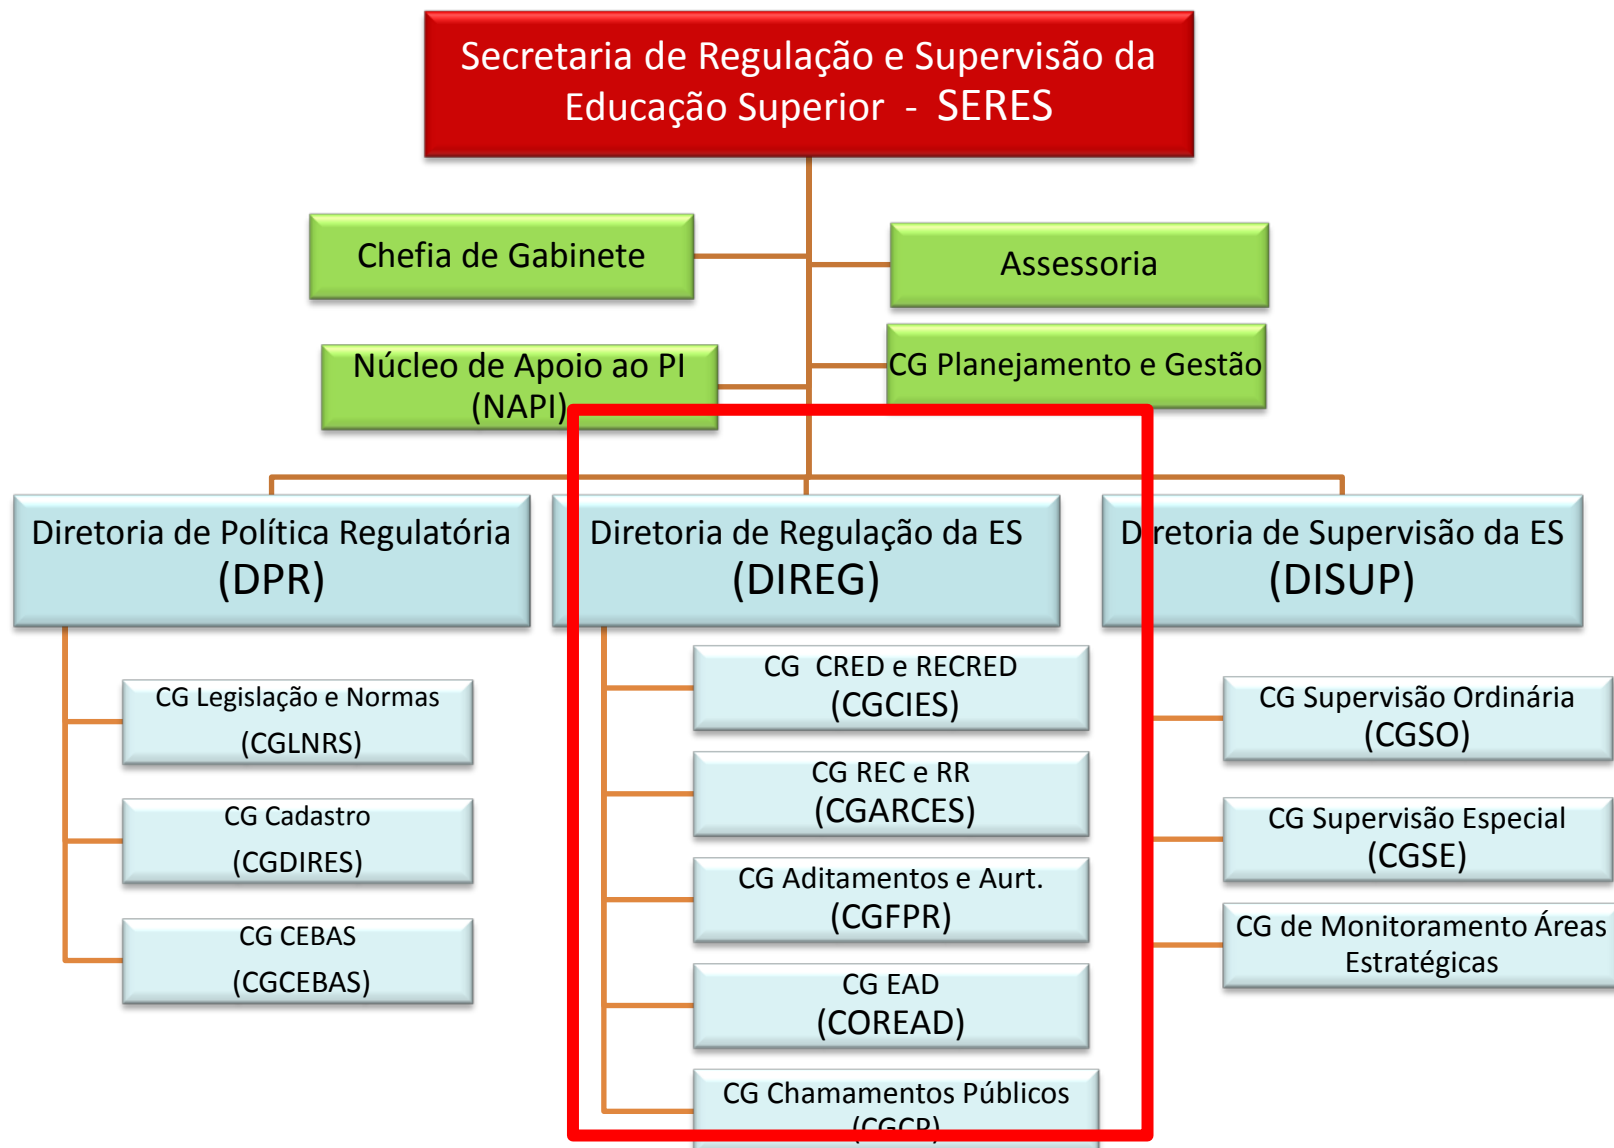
Secretaria de Regulação e Supervisão da Educação Superior - SERES

Chefia de Gabinete

Assessoria

Núcleo de Apoio ao PI (NAPI)

CG Planejamento e Gestão

Diretoria de Política Regulatória (DPR)

Diretoria de Regulação da ES (DIREG)

Diretoria de Supervisão da ES (DISUP)

CG Legislação e Normas (CGLNRS)

CG Cadastro (CGDIRES)

CG CEBAS (CGCEBAS)

CG CRED e RECRED (CGCIES)

CG REC e RR (CGARCES)

CG Aditamentos e Aurt. (CGFPR)

CG EAD (COREAD)

CG Chamamentos Públicos (CGCP)

CG Supervisão Ordinária (CGSO)

CG Supervisão Especial (CGSE)

CG de Monitoramento Áreas Estratégicas